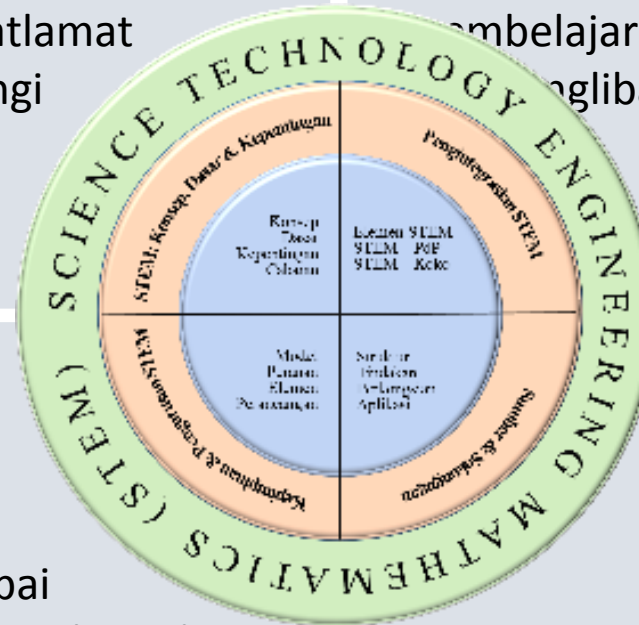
ntlamat
ngi
mbelajar
nglib

SCIENCE TECHNOLOGY ENGINEERING MATHEMATICS (STEM)

STEM: Konsep, Dasar & Kepentingan
Konsep
Dasar
Kepentingan
Cabaran

Pengintegrasian STEM
Elemen STEM
STEM - PdP
STEM - Koko

Kepimpinan & Pengurusan STEM
Misi
Pemantauan
Elemen
Pelaksanaan

Sumber & Sokongan
Struktur
Pelaksanaan
Pelaporan
Aplikasi

bai